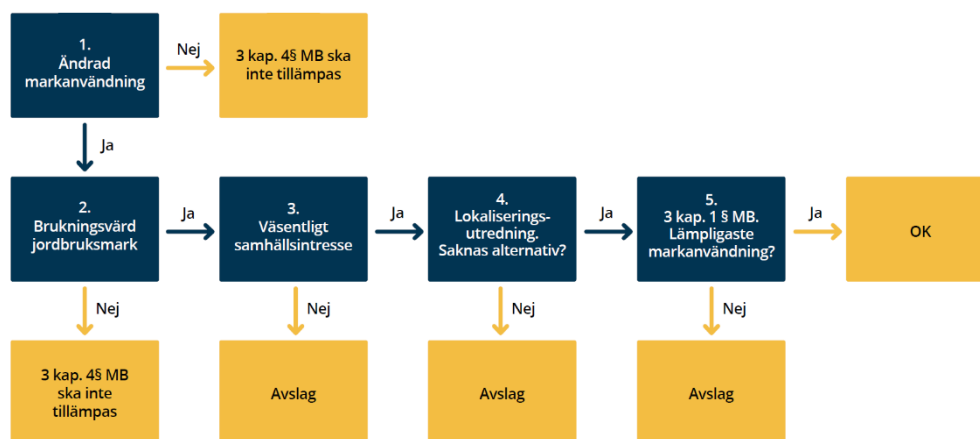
1.
Ändrad markanvändning

Nej

3 kap. 4§ MB ska inte tillämpas

Ja

2.
Brukningsvärd jordbruksmark

Ja

3.
Väsentligt samhällsintresse

Ja

4.
Lokaliseringsutredning. Saknas alternativ?

Ja

5.
3 kap. 1 § MB. Lämpligaste markanvändning?

Ja

OK

Nej

3 kap. 4§ MB ska inte tillämpas

Nej

Avslag

Nej

Avslag

Nej

Avslag